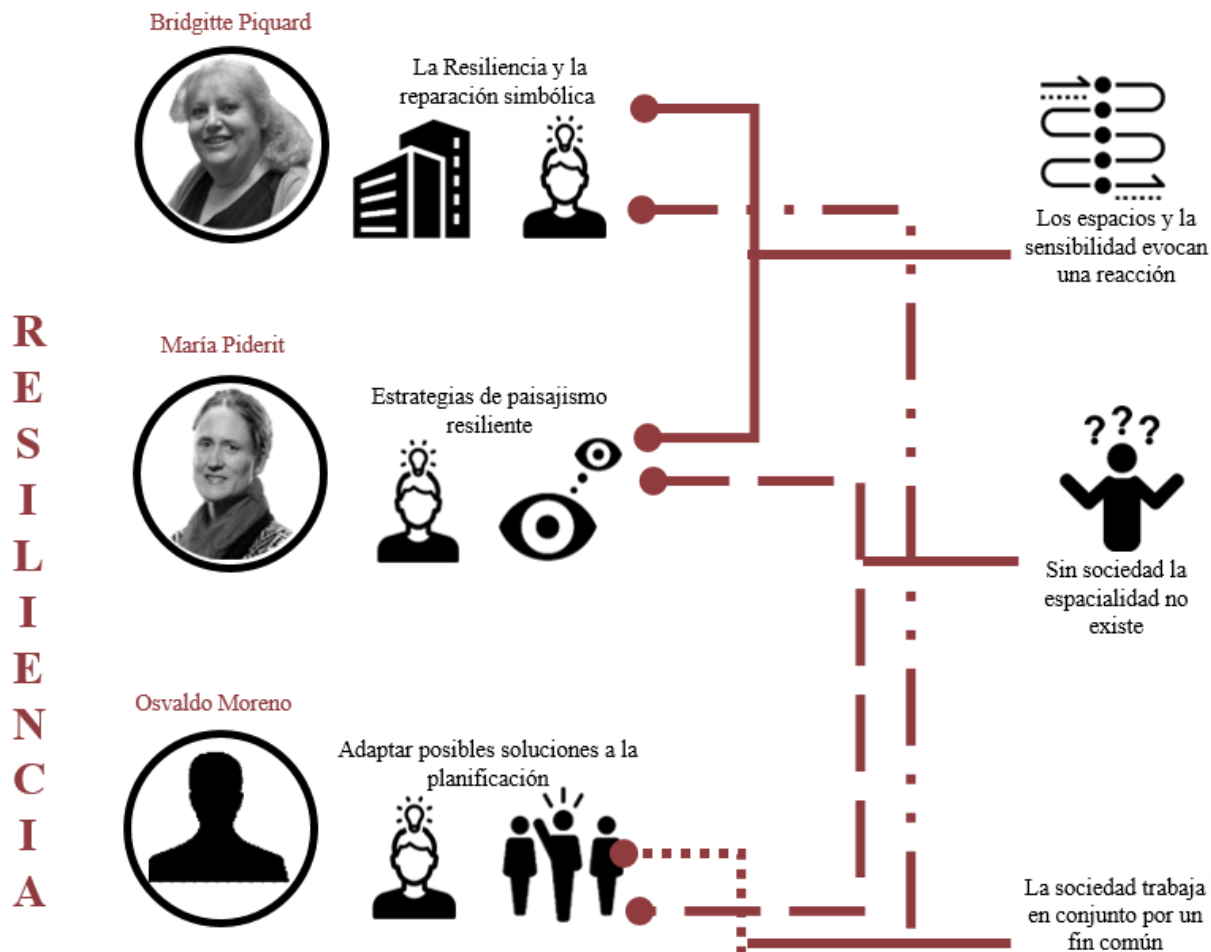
Bridgitte Piquard

La Resiliencia y la reparación simbólica

Los espacios y la sensibilidad evocan una reacción

RESILIENCIA

María Piderit

Estrategias de paisajismo resiliente

Sin sociedad la espacialidad no existe

Osvaldo Moreno

Adaptar posibles soluciones a la planificación

La sociedad trabaja en conjunto por un fin común